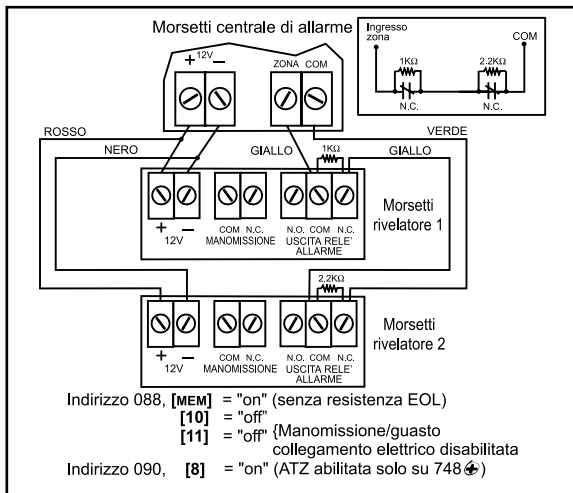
Morsetti centrale di allarme

Ingresso zona

COM

1KΩ

2.2KΩ

N.C.

N.C.

+ 12V −

ZONA COM

ROSSO

VERDE

NERO

GIALLO

1KΩ

GIALLO

+ − 12V

COM N.C. MANOMISSIONE

N.O. COM N.C. USCITA RELE' ALLARME

Morsetti rivelatore 1

2.2KΩ

+ − 12V

COM N.C. MANOMISSIONE

N.O. COM N.C. USCITA RELE' ALLARME

Morsetti rivelatore 2

Indirizzo 088, [MEM] = "on" (senza resistenza EOL)
[10] = "off"
[11] = "off" {Manomissione/guasto collegamento elettrico disabilitata

Indirizzo 090, [8] = "on" (ATZ abilitata solo su 748)